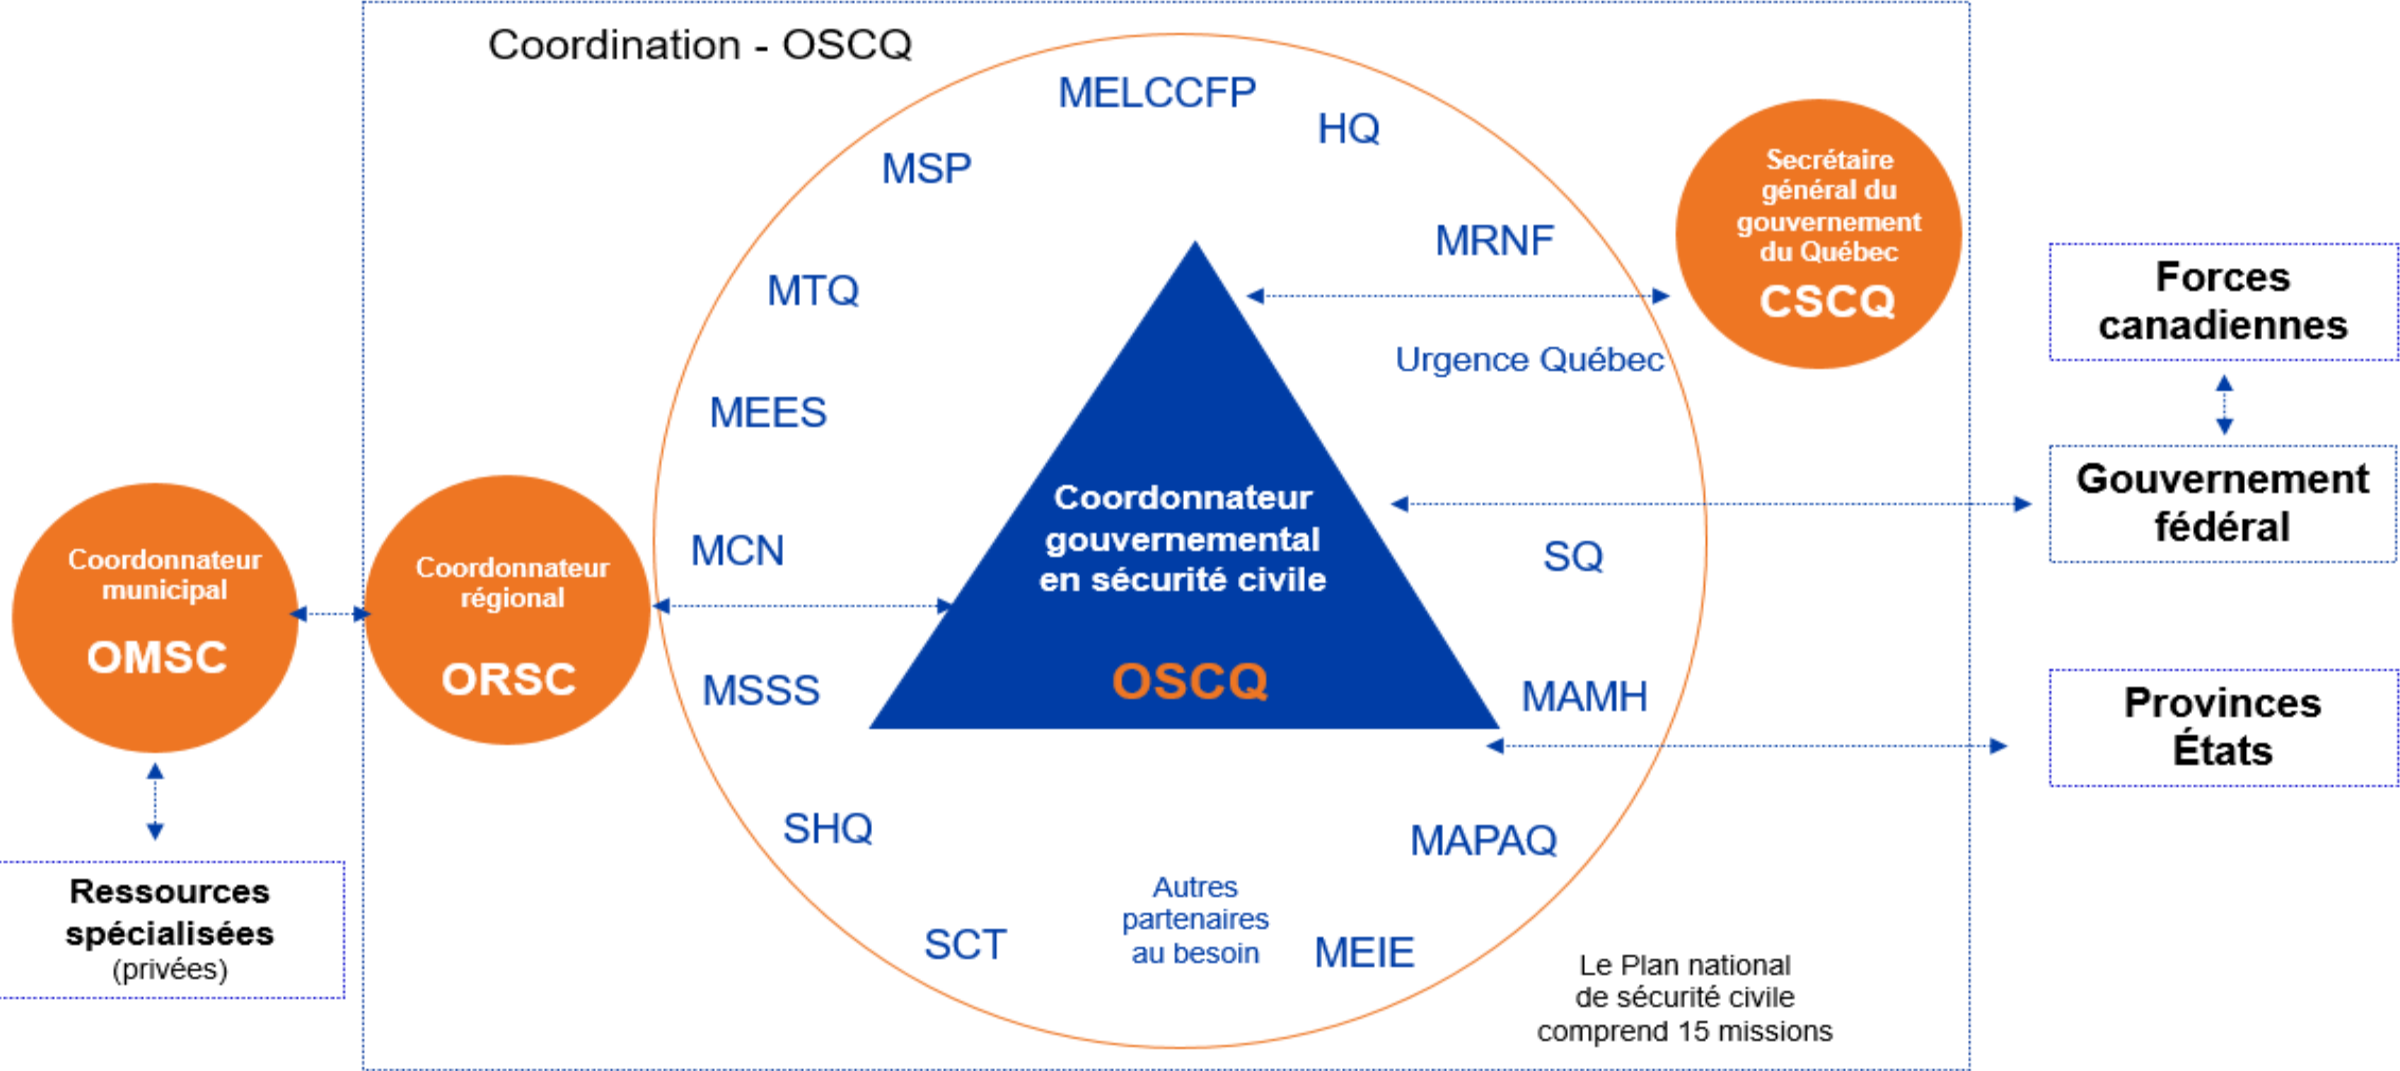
Coordination - OSCQ

MELCCFP

HQ

MSP

MRNF

MTQ

Urgence Québec

MEES

MCN

MSSS

SQ

MAMH

SHQ

MAPAQ

SCT

Autres partenaires au besoin

MEIE

Coordonnateur gouvernemental en sécurité civile

OSCQ

Secrétaire général du gouvernement du Québec

CSCQ

Forces canadiennes

Gouvernement fédéral

Provinces États

Coordonnateur municipal

OMSC

Coordonnateur régional

ORSC

Ressources spécialisées (privées)

Le Plan national de sécurité civile comprend 15 missions